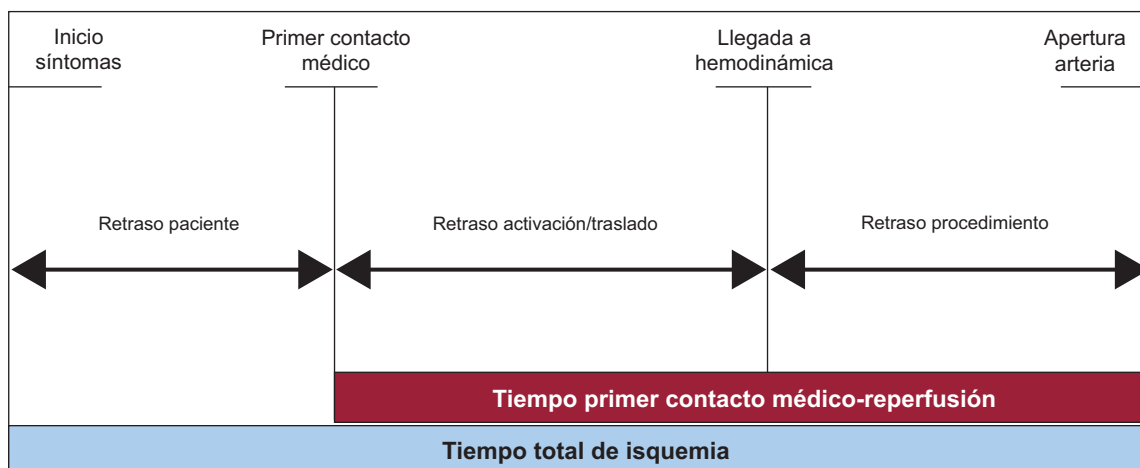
Inicio síntomas

Primer contacto médico

Llegada a hemodinámica

Apertura arteria

Retraso paciente

Retraso activación/traslado

Retraso procedimiento

Tiempo primer contacto médico-reperfusión

Tiempo total de isquemia